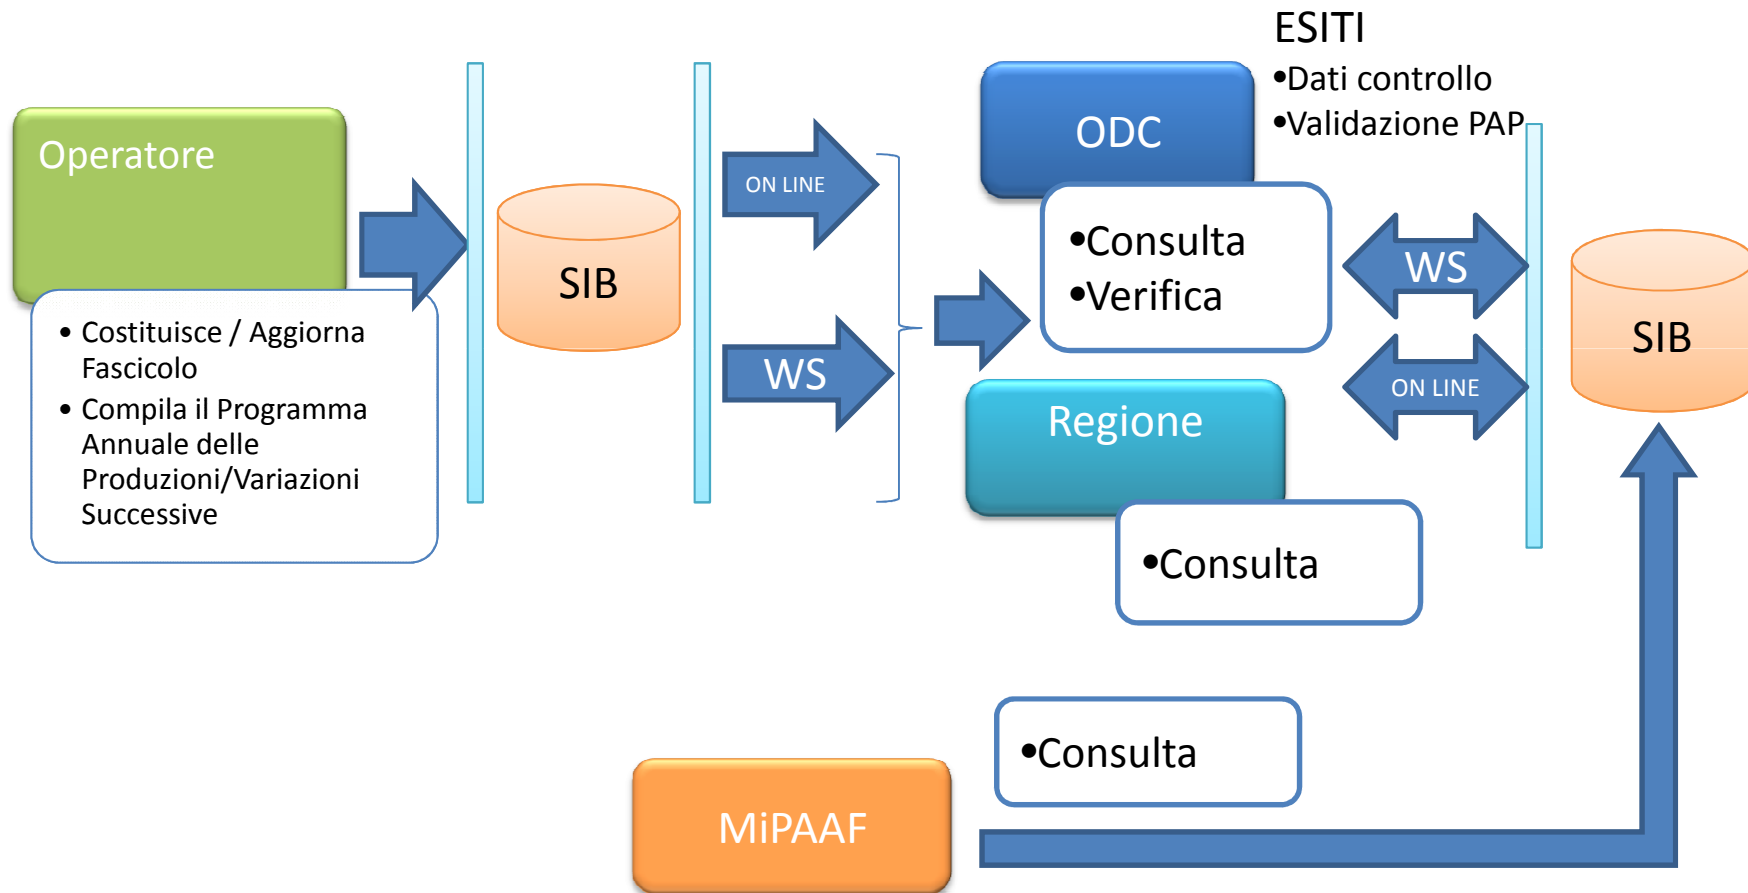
Operatore

• Costituisce / Aggiorna Fascicolo
• Compila il Programma Annuale delle Produzioni/Variazioni Successive

SIB

ON LINE

WS

ESITI
•Dati controllo
•Validazione PAP

ODC

•Consulta
•Verifica

WS

ON LINE

SIB

Regione

•Consulta

•Consulta

MiPAAF